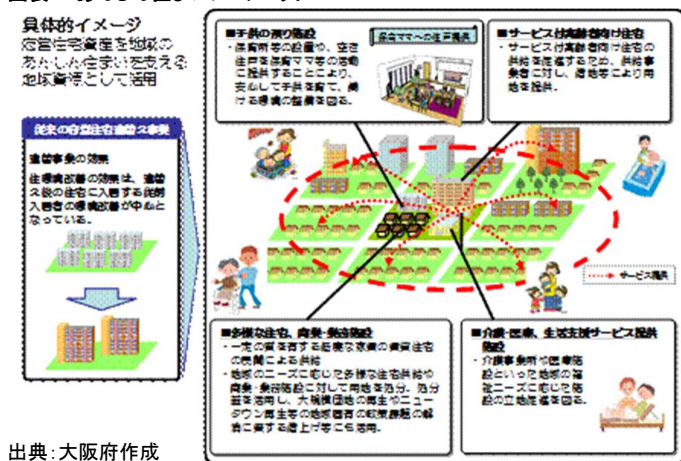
具体的イメージ

府営住宅資産を地域のあたらしい住まいを支える地域資源として活用

従来の府営住宅建替え事業

建替事業の効果

住環境改善の効果は、建替え後の住宅に入居する従前入居者の環境改善が中心となっている。

■子供の預り施設
・保育所等の設置や、空き住戸を保育ママ等の活動に提供することにより、安心して子供を育て、働ける環境の整備を図る。

保育ママへの住戸提供

■サービス付高齢者向け住宅
・サービス付高齢者向け住宅の供給を促進するため、供給事業者に対し、用地等により用地を提供。

サービス提供

■多様な住宅、商業・福祉施設
・一定の質を有する低廉な家賃の賃貸住宅の民間による供給
・地域のニーズに応じた多様な住宅供給や商業・福祉施設に対して用地を活用。活用地を活用し、大規模団地の再生やニュータウン再生等の地域課題の解決課題の解消に資する立上げ等にも活用。

■介護・医療、生活支援サービス提供施設
・介護事業所や医療施設といった地域の福祉ニーズに応じた施設の立地誘導を図る。

出典:大阪府作成